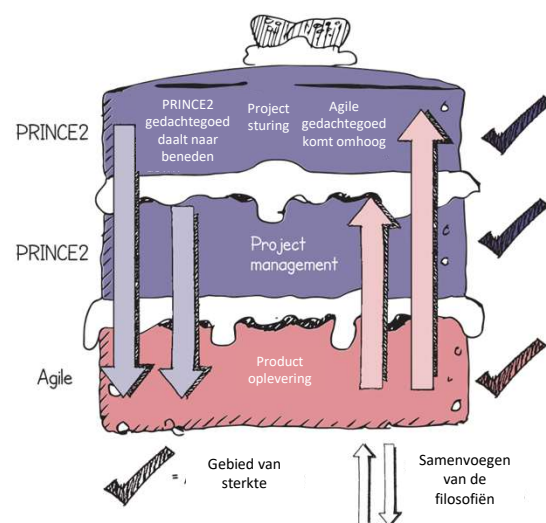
PRINCE2

PRINCE2 gedachtegoed daalt naar beneden

Project sturing

Agile gedachtegoed komt omhoog

PRINCE2

Project management

Agile

Product oplevering

= Gebied van sterkte

Samenvoegen van de filosofiën